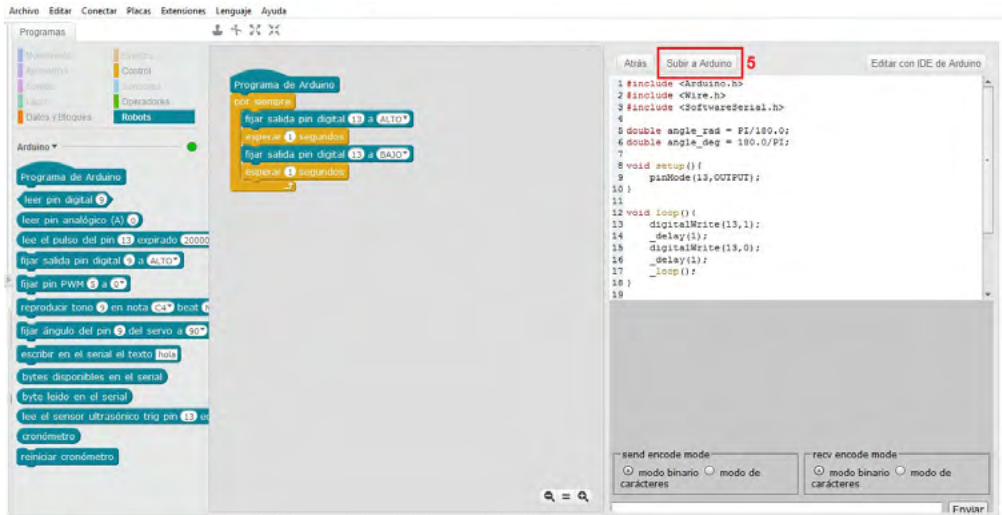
Archivo Editar Conectar Placas Extensiones Lenguaje Ayuda

Programas

Movimiento
Apariencia
Sonido
Lápiz
Datos y Bloques
Eventos
Control
Sensores
Operadores
Robots

Arduino ▾

Programa de Arduino
leer pin digital 9
leer pin analógico (A) 0
lee el pulso del pin 13 expirado 20000
fijar salida pin digital 9 a ALTO
fijar pin PWM 5 a 0
reproducir tono 9 en nota C4 beat
fijar ángulo del pin 9 del servo a 90
escribir en el serial el texto hola
bytes disponibles en el serial
byte leído en el serial
lee el sensor ultrasónico trig pin 13 e
cronómetro
reiniciar cronómetro

Programa de Arduino
por siempre
fijar salida pin digital 13 a ALTO
esperar 1 segundos
fijar salida pin digital 13 a BAJO
esperar 1 segundos

Atrás
Subir a Arduino
5
Editar con IDE de Arduino

1 #include <Arduino.h>
2 #include <Wire.h>
3 #include <SoftwareSerial.h>
4
5 double angle_rad = PI/180.0;
6 double angle_deg = 180.0/PI;
7
8 void setup(){
9     pinMode(13,OUTPUT);
10 }
11
12 void loop(){
13     digitalWrite(13,1);
14     _delay(1);
15     digitalWrite(13,0);
16     _delay(1);
17     _loop();
18 }
19

send encode mode
modo binario modo de carácteres
recv encode mode
modo binario modo de carácteres

Enviar